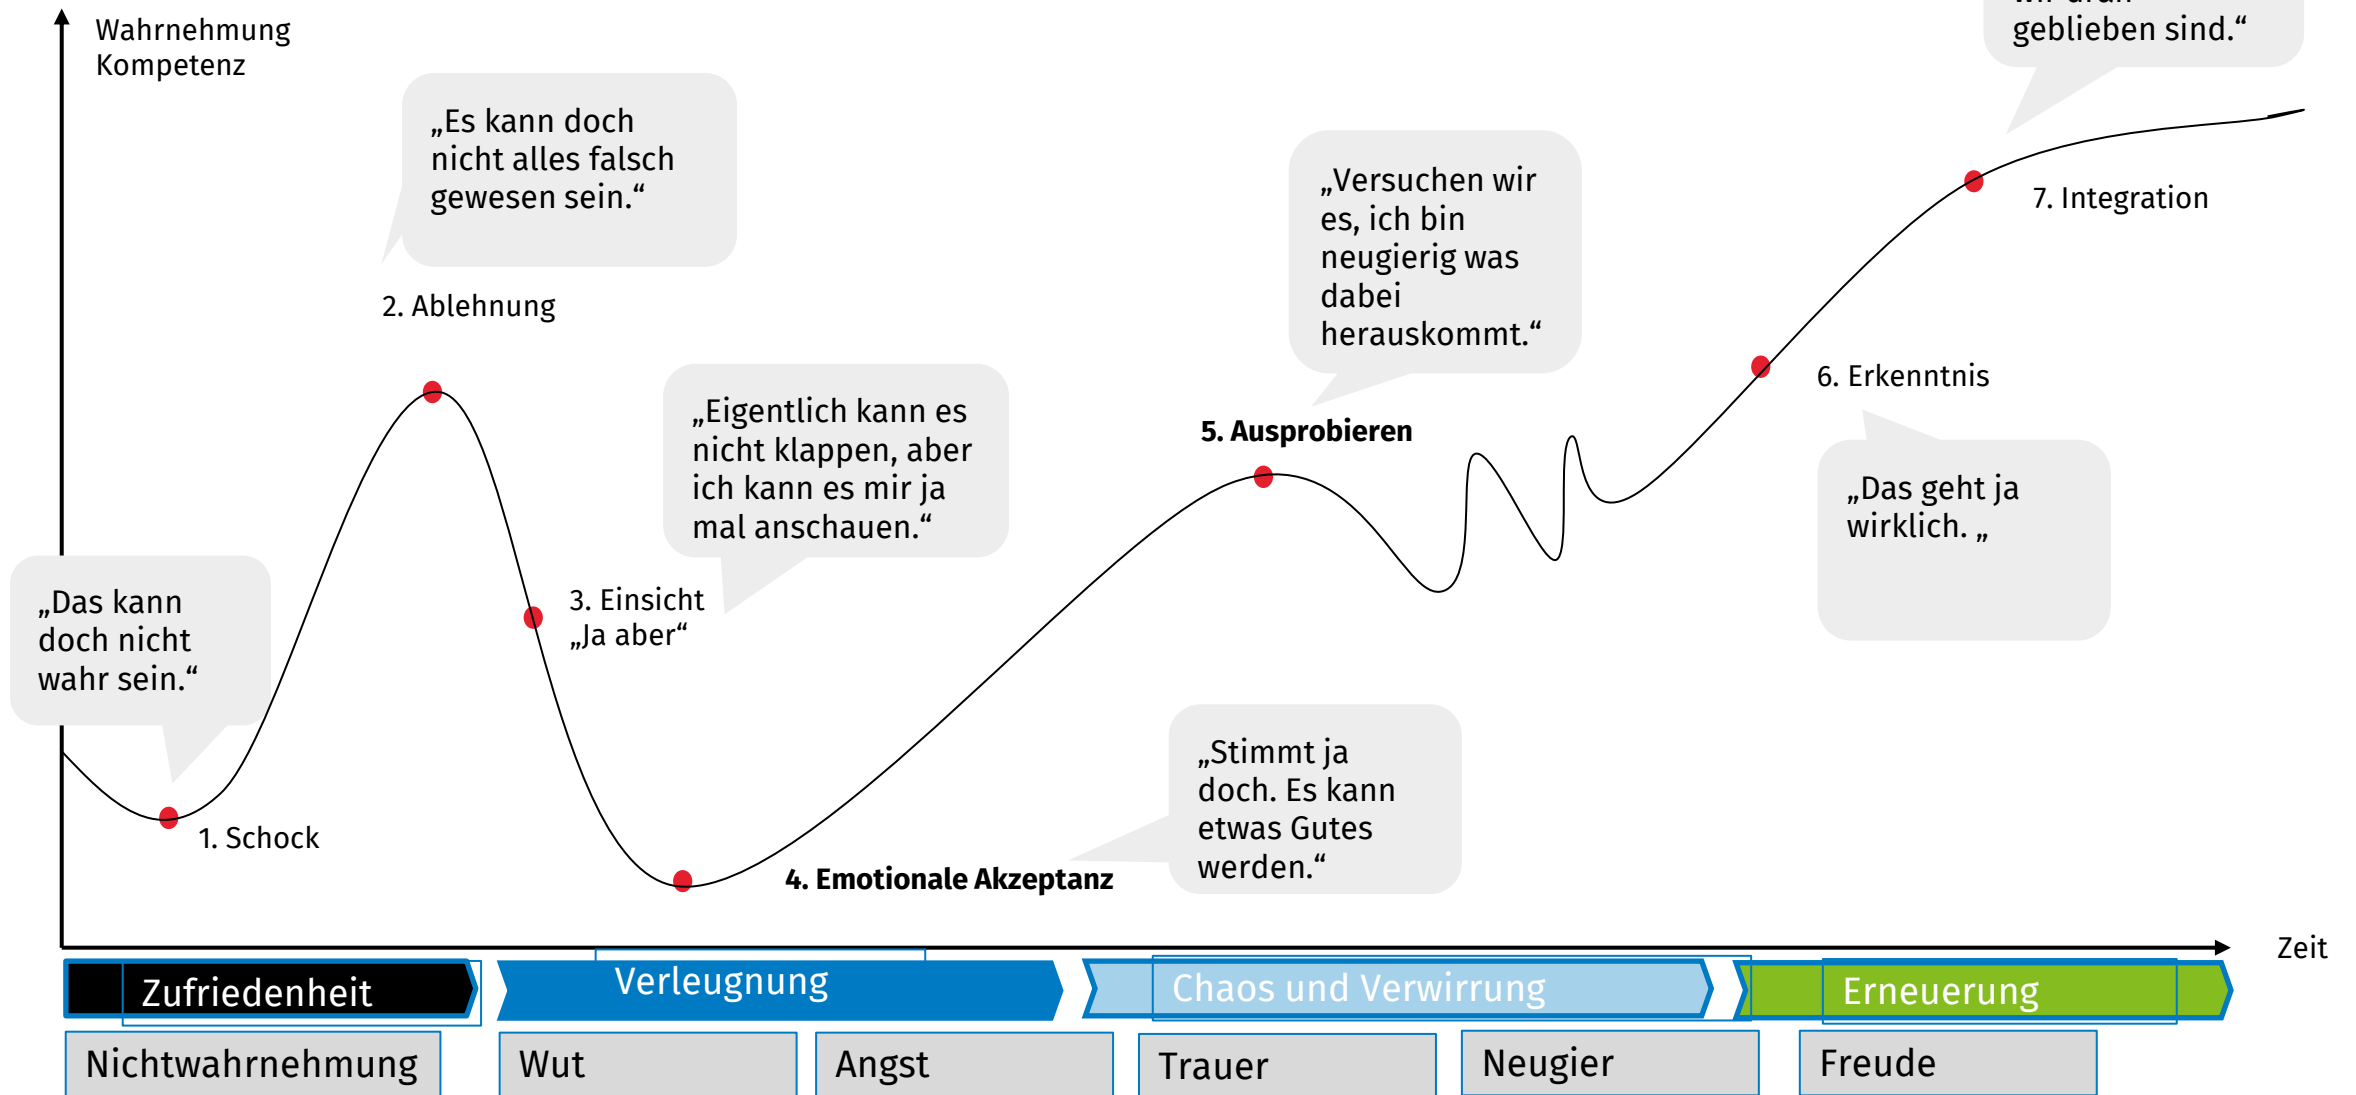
Wahrnehmung
Kompetenz

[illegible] geblieben sind.“

„Es kann doch nicht alles falsch gewesen sein.“

2. Ablehnung

„Versuchen wir es, ich bin neugierig was dabei herauskommt.“

7. Integration

6. Erkenntnis

„Eigentlich kann es nicht klappen, aber ich kann es mir ja mal anschauen.“

5. Ausprobieren

„Das geht ja wirklich. „

„Das kann doch nicht wahr sein.“

3. Einsicht
„Ja aber“

„Stimmt ja doch. Es kann etwas Gutes werden.“

1. Schock

4. Emotionale Akzeptanz

Zeit

Zufriedenheit | Verleugnung | Chaos und Verwirrung | Erneuerung

Nichtwahrnehmung | Wut | Angst | Trauer | Neugier | Freude